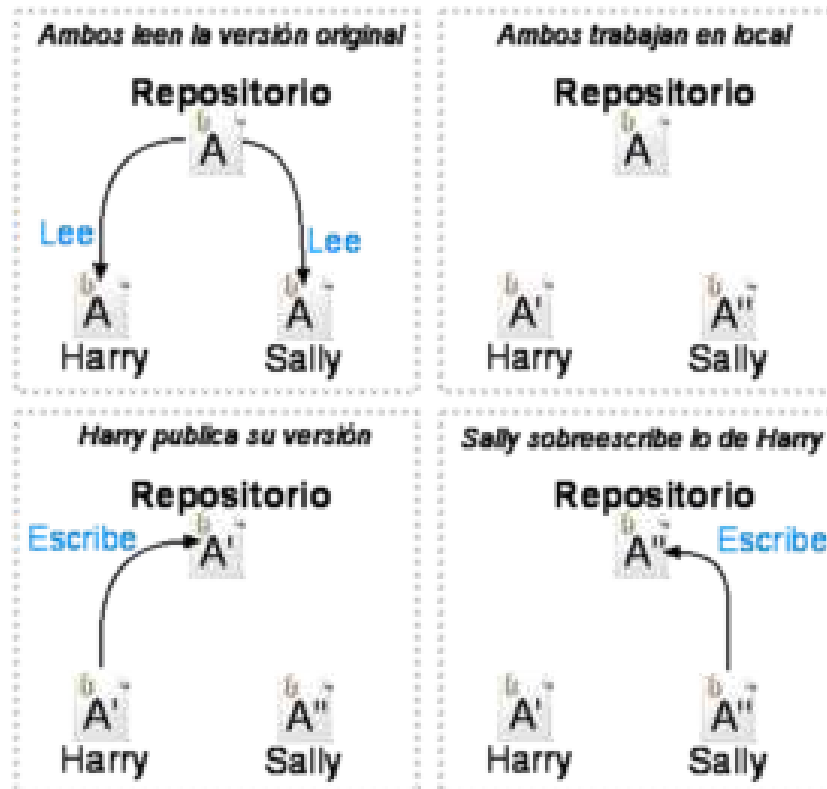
Ambos leen la versión original

Repositorio

A

Lee

Lee

A

Harry

A

Sally

Ambos trabajan en local

Repositorio

A

A'

Harry

A''

Sally

Harry publica su versión

Repositorio

Escribe

A'

A'

Harry

A''

Sally

Sally sobreescribe lo de Harry

Repositorio

A''

Escribe

A'

Harry

A''

Sally